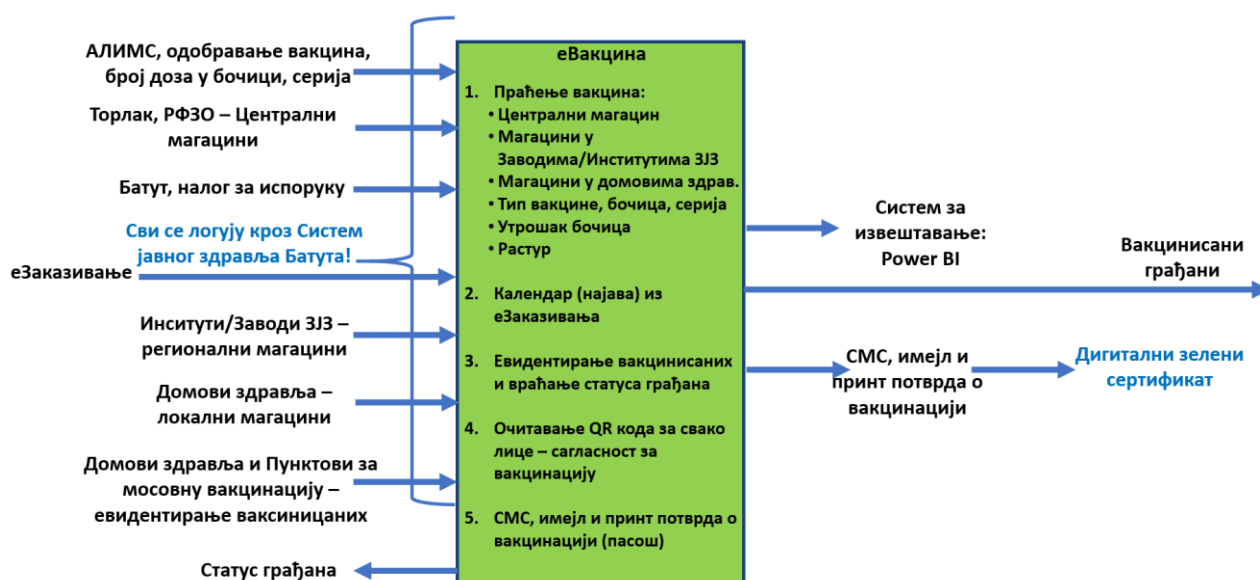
АЛИМС, одобравање вакцина, број доза у бочици, серија

Торлак, РФЗО – Централни магацини

Батут, налог за испоруку

Сви се логују кроз Систем јавног здравља Батута!

еЗаказивање

Инситути/Заводи ЗЈЗ – регионални магацини

Домови здравља – локални магацини

Домови здравља и Пунктови за мосовну вакцинацију – евидентирање ваксиницаних

Статус грађана

еВакцина

1. Праћење вакцина:
• Централни магацин
• Магацини у Заводима/Институтима ЗЈЗ
• Магацини у домовима здрав.
• Тип вакцине, бочица, серија
• Утрошак бочица
• Растур

2. Календар (најава) из еЗаказивања

3. Евидентирање вакцинисаних и враћање статуса грађана

4. Очитавање QR кода за свако лице – сагласност за вакцинацију

5. СМС, имејл и принт потврда о вакцинацији (пасош)

Систем за извештавање: Power BI

Вакцинисани грађани

СМС, имејл и принт потврда о вакцинацији

Дигитални зелени сертификат